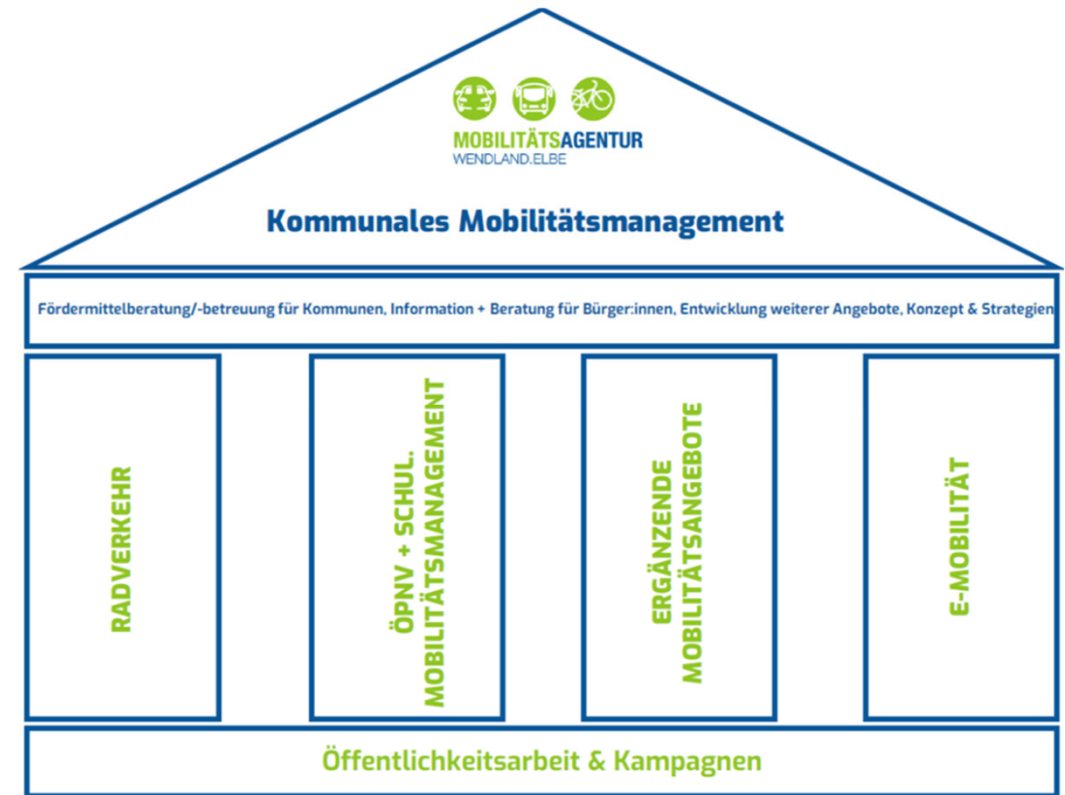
MOBILITÄTSAGENTUR
WENDLAND.ELBE

Kommunales Mobilitätsmanagement

Fördermittelberatung/-betreuung für Kommunen, Information + Beratung für Bürger:innen, Entwicklung weiterer Angebote, Konzept & Strategien

RADVERKEHR

ÖPNV + SCHUL. MOBILITÄTSMANAGEMENT

ERGÄNZENDE MOBILITÄTSANGEBOTE

E-MOBILITÄT

Öffentlichkeitsarbeit & Kampagnen